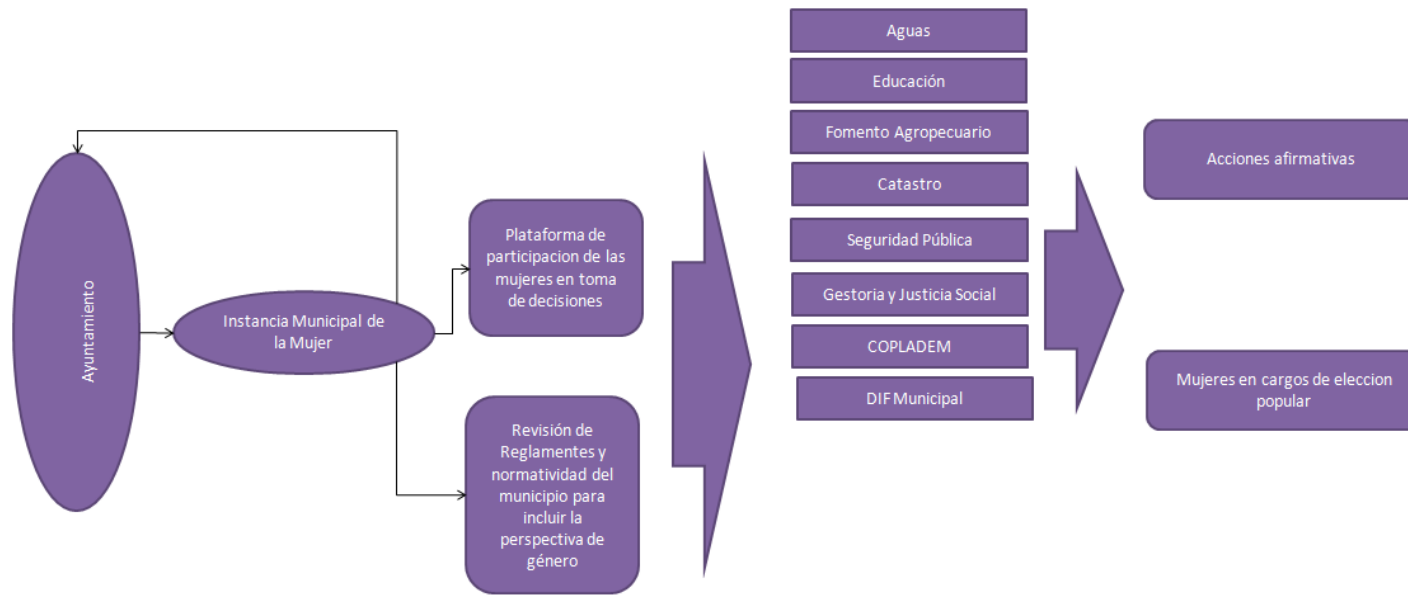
Ayuntamiento

Instancia Municipal de la Mujer

Plataforma de participacion de las mujeres en toma de decisiones

Revisión de Reglamentes y normatividad del municipio para incluir la perspectiva de género

Aguas

Educación

Fomento Agropecuario

Catastro

Seguridad Pública

Gestoria y Justicia Social

COPLADEM

DIF Municipal

Acciones afirmativas

Mujeres en cargos de eleccion popular